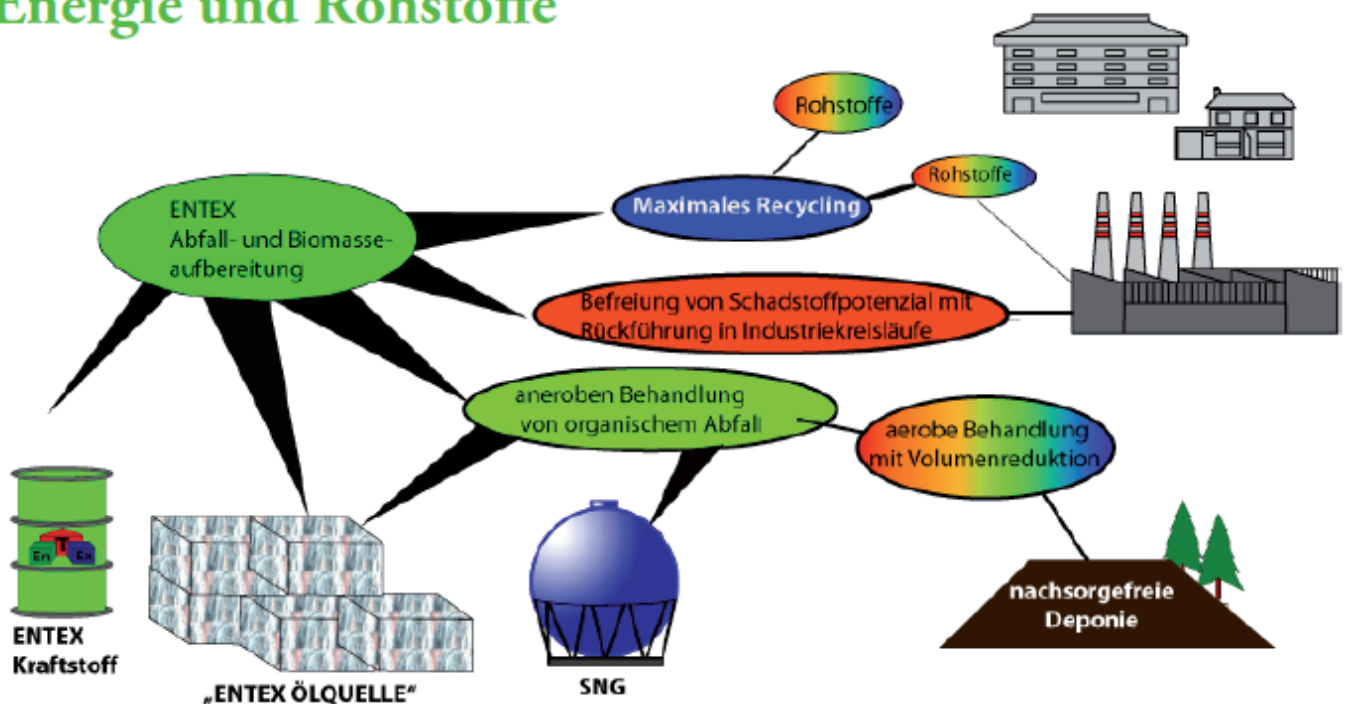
Energie und Rohstoffe

Rohstoffe

Rohstoffe

ENTEX
Abfall- und Biomasseaufbereitung

Maximales Recycling

Befreiung von Schadstoffpotenzial mit Rückführung in Industriekreisläufe

aneroben Behandlung von organischem Abfall

aerobe Behandlung mit Volumenreduktion

En T Ex

ENTEX Kraftstoff

„ENTEX ÖLQUELLE"

SNG

nachsorgefreie Deponie